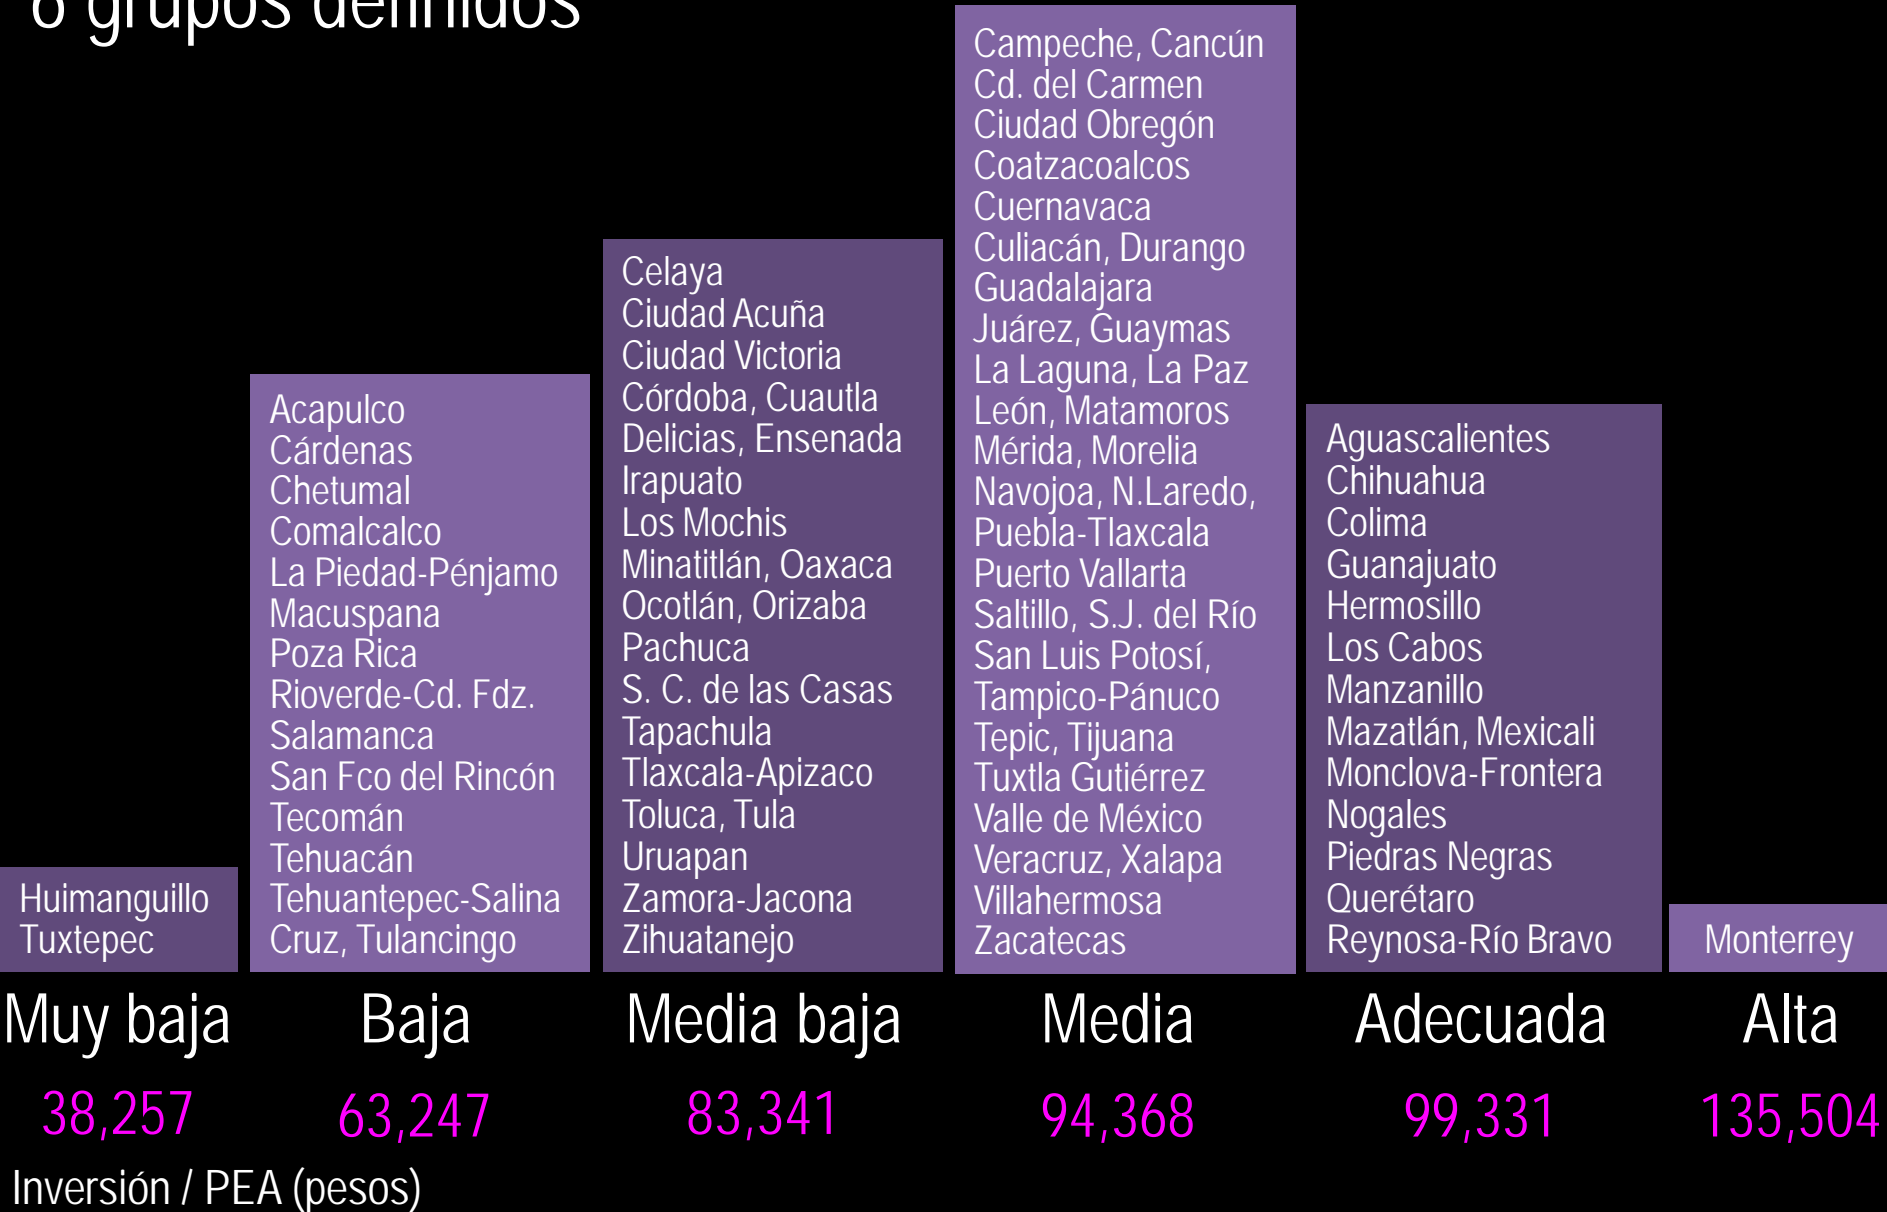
6 grupos definidos

Huimanguillo
Tuxtepec

Acapulco
Cárdenas
Chetumal
Comalcalco
La Piedad-Pénjamo
Macuspana
Poza Rica
Rioverde-Cd. Fdz.
Salamanca
San Fco del Rincón
Tecomán
Tehuacán
Tehuantepec-Salina
Cruz, Tulancingo

Celaya
Ciudad Acuña
Ciudad Victoria
Córdoba, Cuautla
Delicias, Ensenada
Irapuato
Los Mochis
Minatitlán, Oaxaca
Ocotlán, Orizaba
Pachuca
S. C. de las Casas
Tapachula
Tlaxcala-Apizaco
Toluca, Tula
Uruapan
Zamora-Jacona
Zihuatanejo

Campeche, Cancún
Cd. del Carmen
Ciudad Obregón
Coatzacoalcos
Cuernavaca
Culiacán, Durango
Guadalajara
Juárez, Guaymas
La Laguna, La Paz
León, Matamoros
Mérida, Morelia
Navojoa, N.Laredo,
Puebla-Tlaxcala
Puerto Vallarta
Saltillo, S.J. del Río
San Luis Potosí,
Tampico-Pánuco
Tepic, Tijuana
Tuxtla Gutiérrez
Valle de México
Veracruz, Xalapa
Villahermosa
Zacatecas

Aguascalientes
Chihuahua
Colima
Guanajuato
Hermosillo
Los Cabos
Manzanillo
Mazatlán, Mexicali
Monclova-Frontera
Nogales
Piedras Negras
Querétaro
Reynosa-Río Bravo

Monterrey

Muy baja
Baja
Media baja
Media
Adecuada
Alta

38,257
63,247
83,341
94,368
99,331
135,504

Inversión / PEA (pesos)